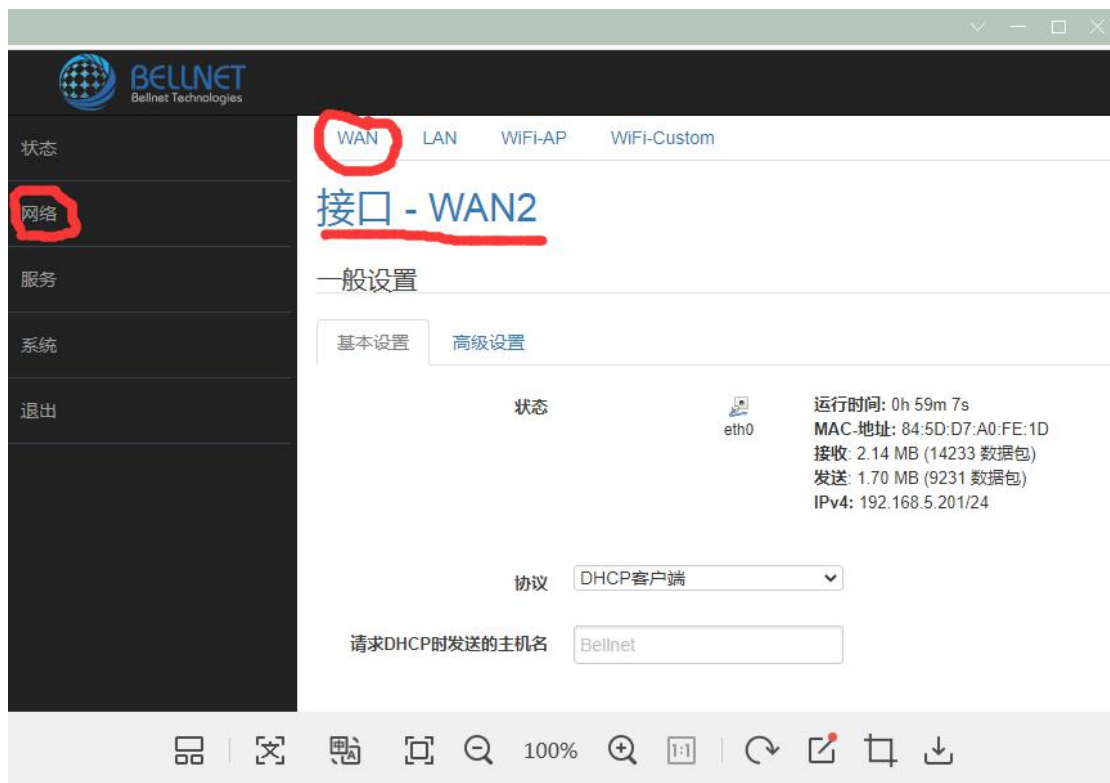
BELLNET
Bellnet Technologies

状态
网络
服务
系统
退出

WAN LAN WiFi-AP WiFi-Custom

接口 - WAN2

一般设置

基本设置 高级设置

状态

eth0

**运行时间:** 0h 59m 7s
**MAC-地址:** 84:5D:D7:A0:FE:1D
**接收:** 2.14 MB (14233 数据包)
**发送:** 1.70 MB (9231 数据包)
**IPv4:** 192.168.5.201/24

协议 DHCP客户端

请求DHCP时发送的主机名 Bellnet

100%

1:1